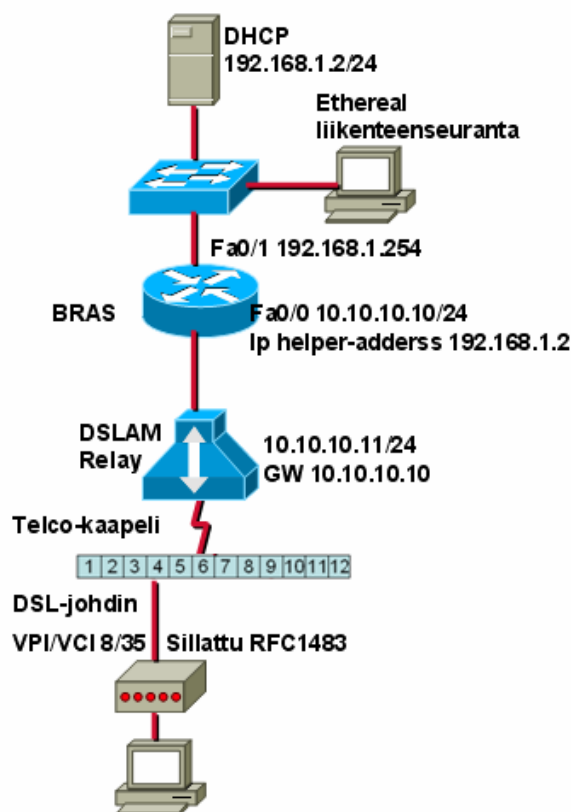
DHCP
192.168.1.2/24

Ethereal
liikenteenseuranta

Fa0/1 192.168.1.254

BRAS

Fa0/0 10.10.10.10/24
Ip helper-adderss 192.168.1.2

DSLAM
Relay

10.10.10.11/24
GW 10.10.10.10

Telco-kaapeli

| 1 | 2 | 3 | 4 | 5 | 6 | 7 | 8 | 9 | 10 | 11 | 12 |
|---|---|---|---|---|---|---|---|---|---|---|---|

DSL-johdin

VPI/VCI 8/35

Sillattu RFC1483